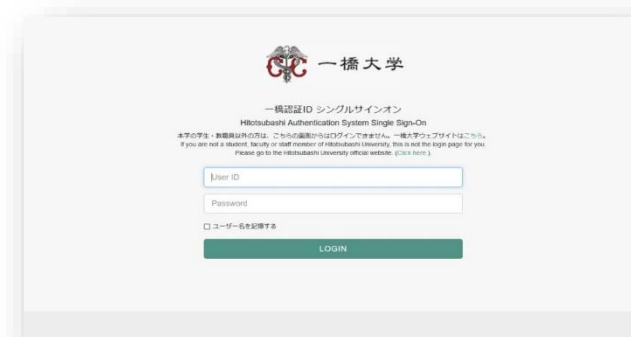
一橋大学

一橋認証ID シングルサインオン
Hitotsubashi Authentication System Single Sign-On

本学の学生・教職員以外の方は、こちらの画面からはログインできません。一橋大学ウェブサイトはこちら。
If you are not a student, faculty or staff member of Hitotsubashi University, this is not the login page for you. Please go to the Hitotsubashi University official website. (Click here.)

User ID

Password

ユーザー名を記憶する

LOGIN